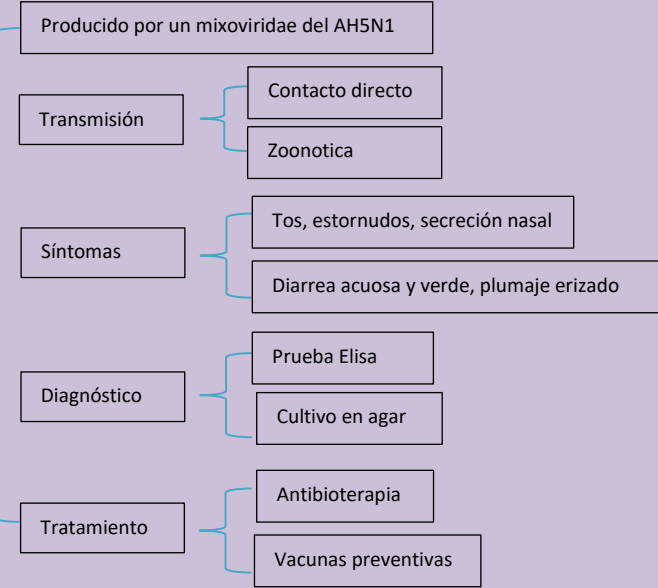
Producido por un mixoviridae del AH5N1

Transmisión

Contacto directo

Zoonotica

Síntomas

Tos, estornudos, secreción nasal

Diarrea acuosa y verde, plumaje erizado

Diagnóstico

Prueba Elisa

Cultivo en agar

Tratamiento

Antibioterapia

Vacunas preventivas